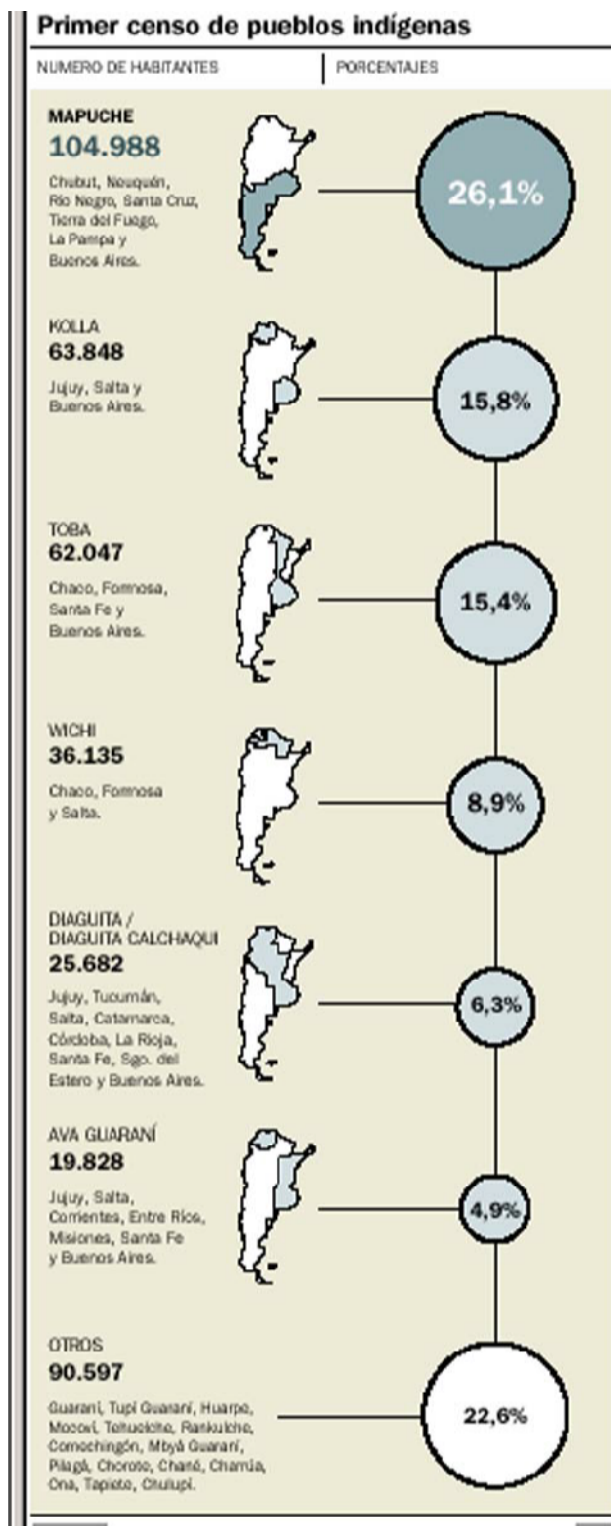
Primer censo de pueblos indígenas

NUMERO DE HABITANTES | PORCENTAJES

MAPUCHE
104.988
Chubut, Neuquén, Río Negro, Santa Cruz, Tierra del Fuego, La Pampa y Buenos Aires.
26,1%

KOLLA
63.848
Jujuy, Salta y Buenos Aires.
15,8%

TOBA
62.047
Chaco, Formosa, Santa Fe y Buenos Aires.
15,4%

WICHI
36.135
Chaco, Formosa y Salta.
8,9%

DIAGUITA / DIAGUITA CALCHAQUI
25.682
Jujuy, Tucumán, Salta, Catamarca, Córdoba, La Rioja, Santa Fe, Sgo. del Estero y Buenos Aires.
6,3%

AVA GUARANÍ
19.828
Jujuy, Salta, Corrientes, Entre Ríos, Misiones, Santa Fe y Buenos Aires.
4,9%

OTROS
90.597
Guaraní, Tupí Guaraní, Huarpe, Mocoví, Tehuelche, Rankulche, Comechingón, Mbyá Guaraní, Pilagá, Chorote, Chané, Charrúa, Ona, Tapiete, Chulupí.
22,6%